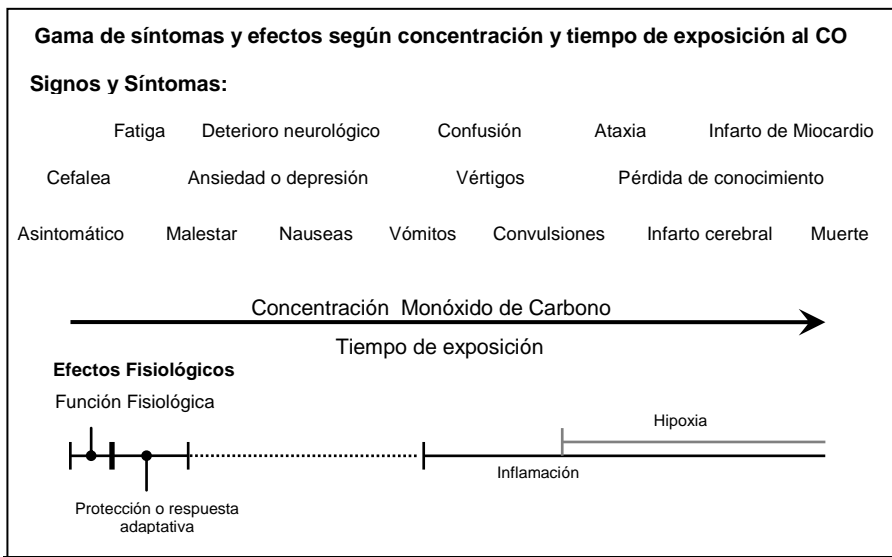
Gama de síntomas y efectos según concentración y tiempo de exposición al CO

Signos y Síntomas:

Fatiga Deterioro neurológico Confusión Ataxia Infarto de Miocardio

Cefalea Ansiedad o depresión Vértigos Pérdida de conocimiento

Asintomático Malestar Nauseas Vómitos Convulsiones Infarto cerebral Muerte

Concentración Monóxido de Carbono

Tiempo de exposición

Efectos Fisiológicos

Función Fisiológica

Hipoxia

Inflamación

Protección o respuesta adaptativa